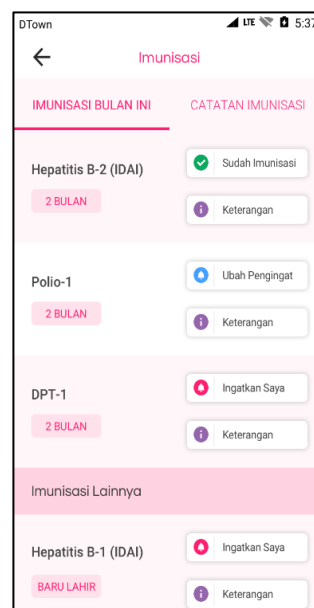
DTown
LTE 5:37

Imunisasi

IMUNISASI BULAN INI
CATATAN IMUNISASI

Hepatitis B-2 (IDAI)
2 BULAN
Sudah Imunisasi
Keterangan

Polio-1
2 BULAN
Ubah Pengingat
Keterangan

DPT-1
2 BULAN
Ingatkan Saya
Keterangan

Imunisasi Lainnya

Hepatitis B-1 (IDAI)
BARU LAHIR
Ingatkan Saya
Keterangan